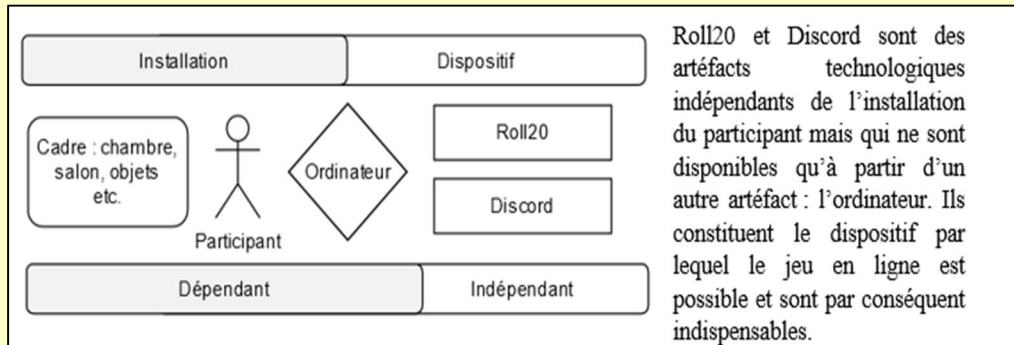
Installation

Dispositif

Cadre : chambre, salon, objets etc.

Participant

Ordinateur

Roll20

Discord

Dépendant

Indépendant

Roll20 et Discord sont des artéfacts technologiques indépendants de l'installation du participant mais qui ne sont disponibles qu'à partir d'un autre artéfact : l'ordinateur. Ils constituent le dispositif par lequel le jeu en ligne est possible et sont par conséquent indispensables.